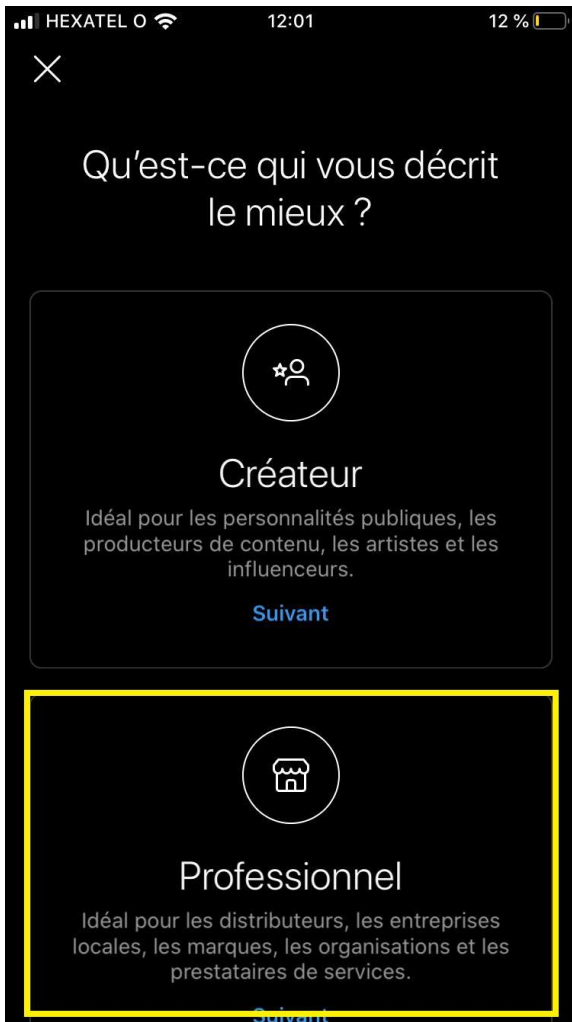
HEXATEL O 12:01 12 %

Qu'est-ce qui vous décrit le mieux ?

Créateur

Idéal pour les personnalités publiques, les producteurs de contenu, les artistes et les influenceurs.

Suivant

Professionnel

Idéal pour les distributeurs, les entreprises locales, les marques, les organisations et les prestataires de services.

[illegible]